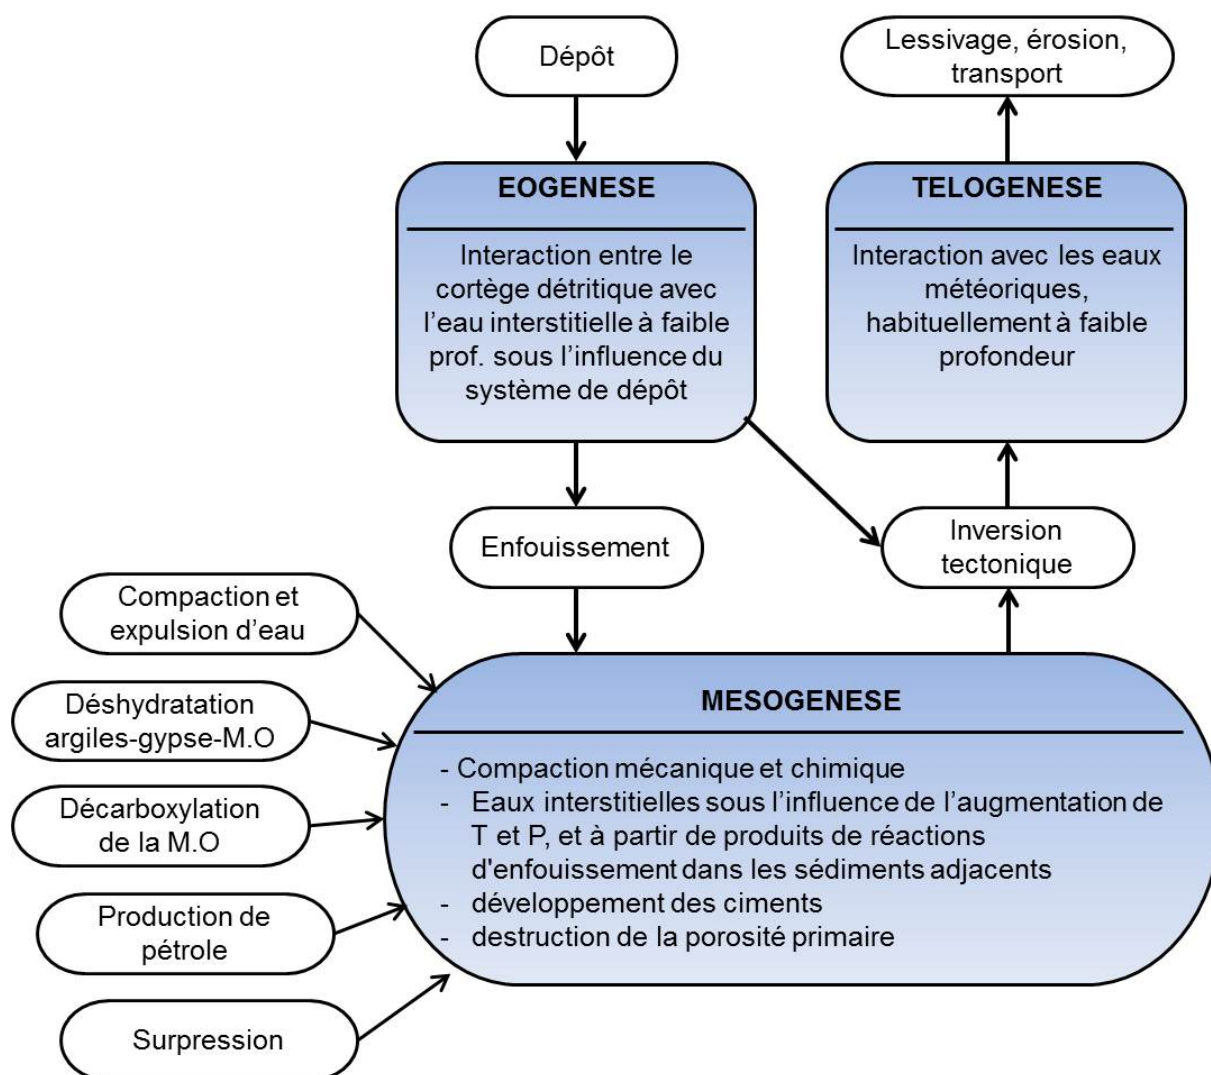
Dépôt

Lessivage, érosion, transport

EOGENESE

Interaction entre le cortège détritique avec l'eau interstitielle à faible prof. sous l'influence du système de dépôt

TELOGENESE

Interaction avec les eaux météoriques, habituellement à faible profondeur

Enfouissement

Inversion tectonique

Compaction et expulsion d'eau

Déshydratation argiles-gypse-M.O

Décarboxylation de la M.O

Production de pétrole

Surpression

MESOGENESE

- Compaction mécanique et chimique
- Eaux interstitielles sous l'influence de l'augmentation de T et P, et à partir de produits de réactions d'enfouissement dans les sédiments adjacents
- développement des ciments
- destruction de la porosité primaire